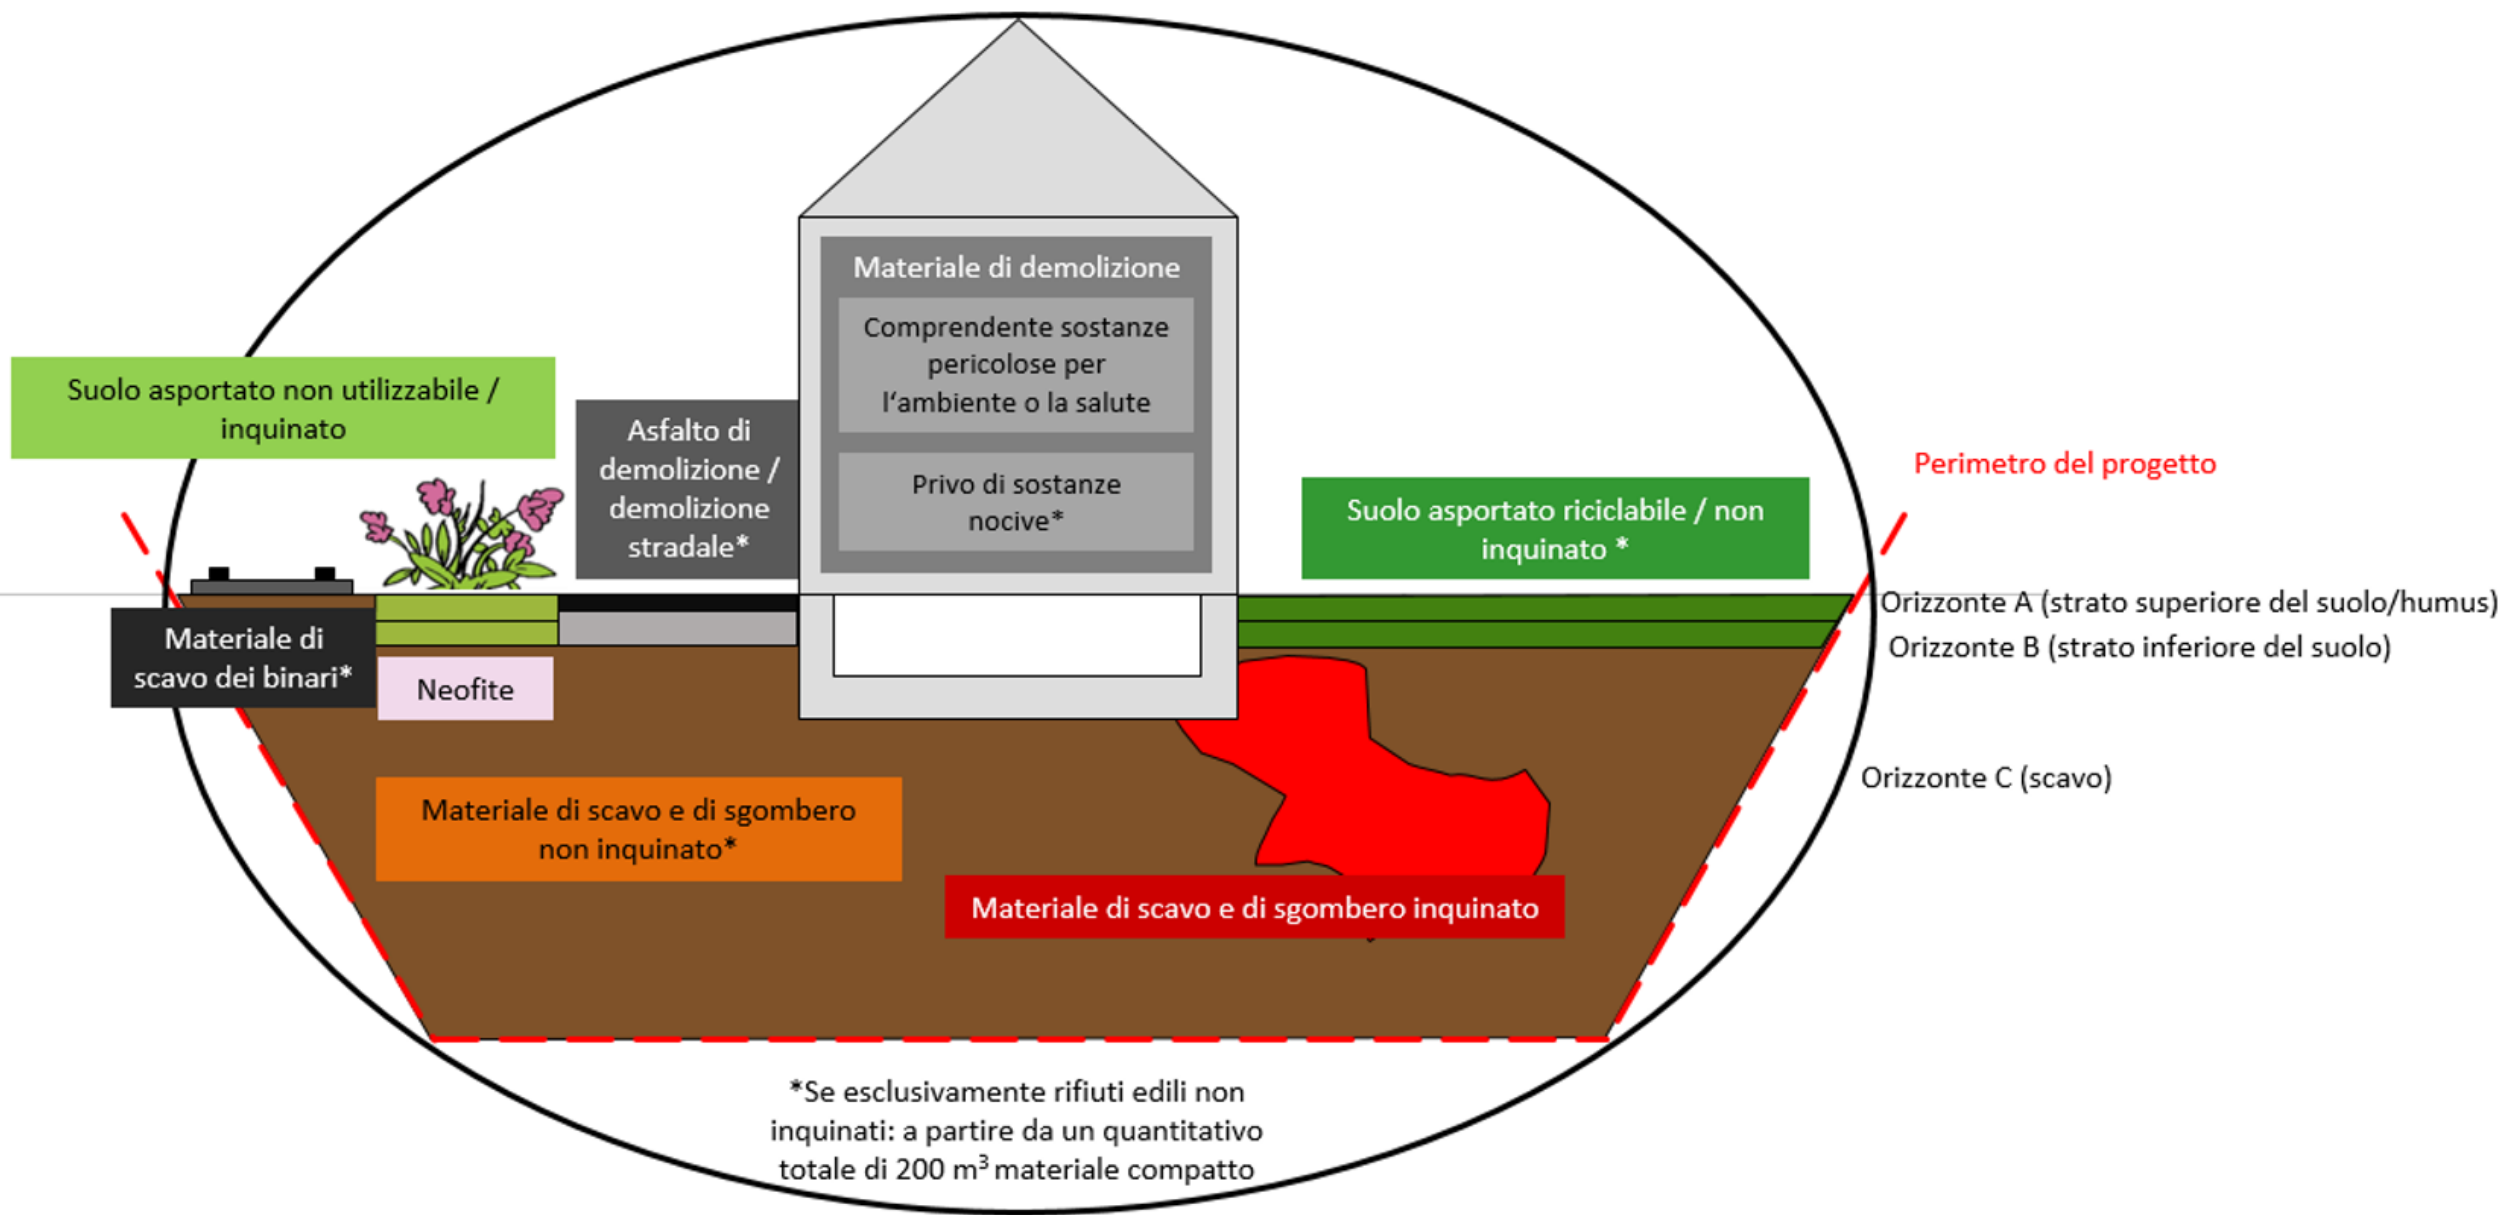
Materiale di demolizione

Comprendente sostanze pericolose per l'ambiente o la salute

Privo di sostanze nocive*

Suolo asportato non utilizzabile / inquinato

Asfalto di demolizione / demolizione stradale*

Perimetro del progetto

Suolo asportato riciclabile / non inquinato *

Materiale di scavo dei binari*

Neofite

Orizzonte A (strato superiore del suolo/humus)

Orizzonte B (strato inferiore del suolo)

Orizzonte C (scavo)

Materiale di scavo e di sgombero non inquinato*

Materiale di scavo e di sgombero inquinato

*Se esclusivamente rifiuti edili non inquinati: a partire da un quantitativo totale di 200 $m^3$ materiale compatto